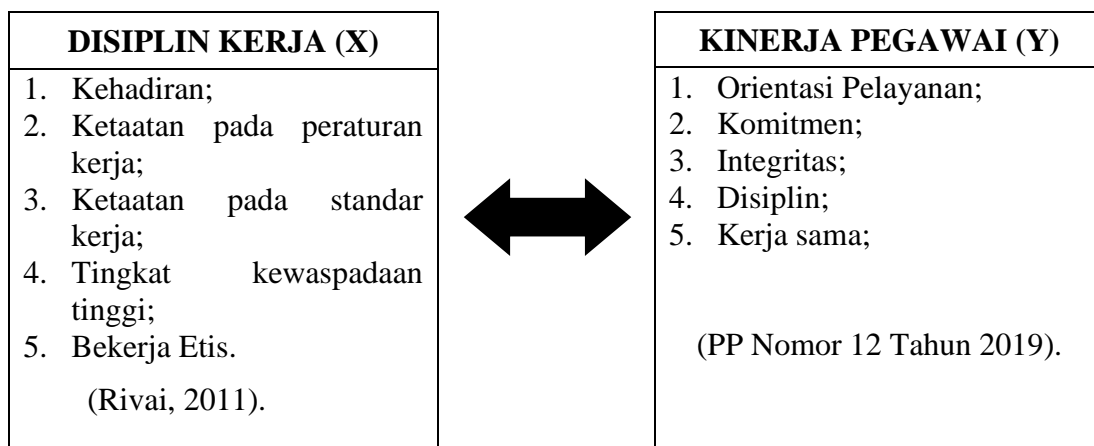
DISIPLIN KERJA (X)

1. Kehadiran;
2. Ketaatan pada peraturan kerja;
3. Ketaatan pada standar kerja;
4. Tingkat kewaspadaan tinggi;
5. Bekerja Etis.

(Rivai, 2011).

KINERJA PEGAWAI (Y)

1. Orientasi Pelayanan;
2. Komitmen;
3. Integritas;
4. Disiplin;
5. Kerja sama;

(PP Nomor 12 Tahun 2019).